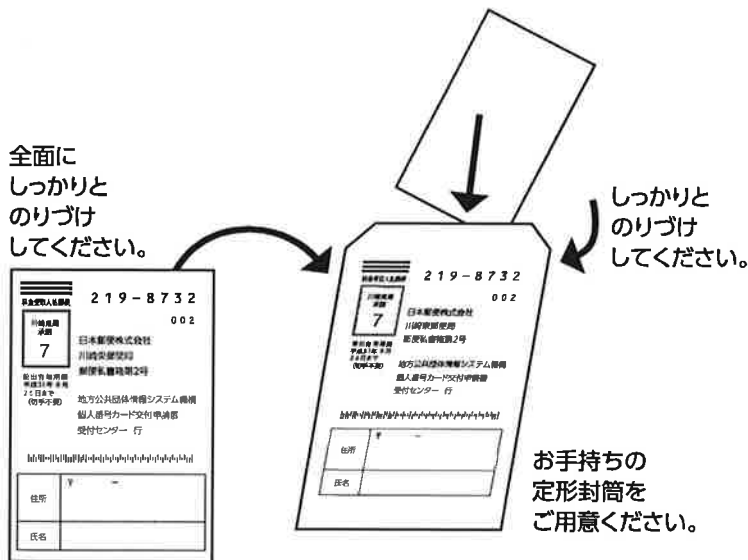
全面に
しっかりと
のりづけ
してください。

料金受取人払郵便

219-8732

002

川崎東局
承認

7

差出有効期間
平成31年8月
25日まで
(切手不要)

日本郵便株式会社
川崎東郵便局
郵便私書箱第2号

地方公共団体情報システム機構
個人番号カード交付申請書
受付センター 行

〒 -

住所

氏名

しっかりと
のりづけ
してください。

料金受取人払郵便

219-8732

002

川崎東局
承認

7

差出有効期間
平成31年8月
25日まで
(切手不要)

日本郵便株式会社
川崎東郵便局
郵便私書箱第2号

地方公共団体情報システム機構
個人番号カード交付申請書
受付センター 行

〒 -

住所

氏名

お手持ちの
定形封筒を
ご用意ください。